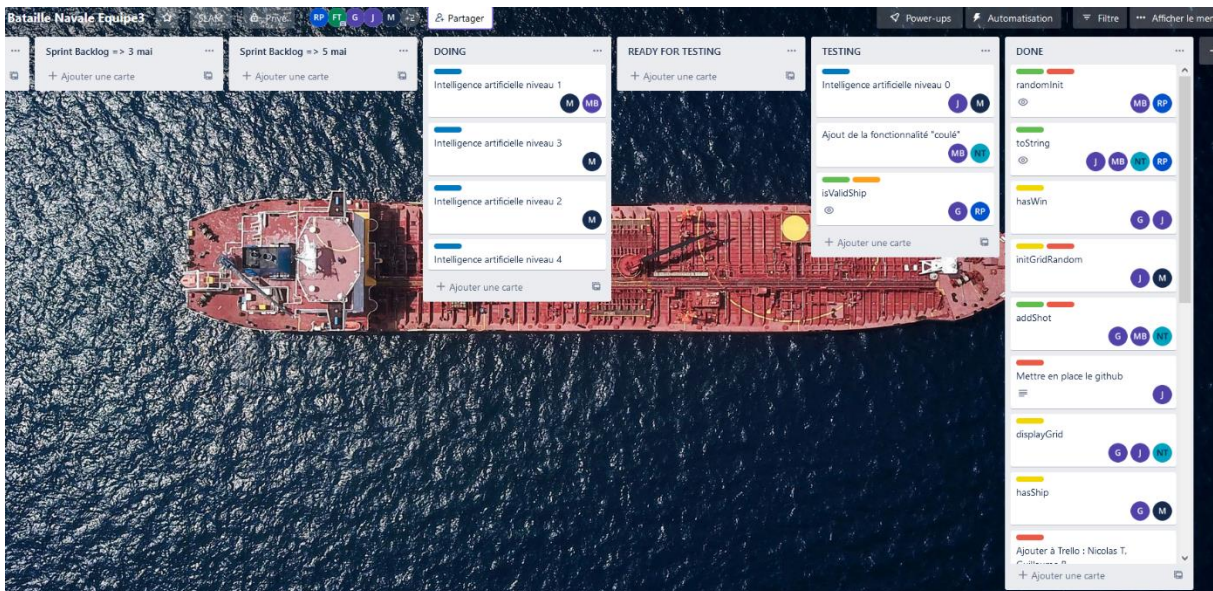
Bataille Navale Equipe3 SLAM Privé RP FT G J M +2 Partager
Power-ups Automatisation Filtre ··· Afficher le me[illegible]

Sprint Backlog => 3 mai
+ Ajouter une carte

Sprint Backlog => 5 mai
+ Ajouter une carte

DOING
Intelligence artificielle niveau 1
M MB
Intelligence artificielle niveau 3
M
Intelligence artificielle niveau 2
M
Intelligence artificielle niveau 4
+ Ajouter une carte

READY FOR TESTING
+ Ajouter une carte

TESTING
Intelligence artificielle niveau 0
J M
Ajout de la fonctionnalité "coulé"
MB NT
isValidShip
G RP
+ Ajouter une carte

DONE
randomInit
MB RP
toString
J MB NT RP
hasWin
G J
initGridRandom
J M
addShot
G MB NT
Mettre en place le github
J
displayGrid
G J NT
hasShip
G M
Ajouter à Trello : Nicolas T, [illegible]
+ Ajouter une carte